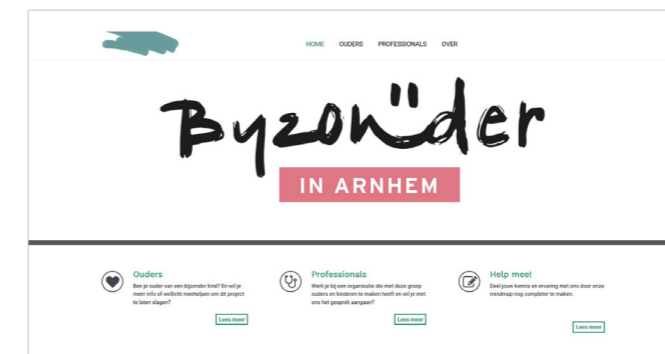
HOME OUDERS PROFESSIONALS OVER

Byzonüder

IN ARNHEM

Ouders

Ben je ouder van een bijzonder kind? En wil je meer info of wellicht meehelpen om dit project te laten slagen?

Lees meer

Professionals

Werk je bij een organisatie die met deze groep ouders en kinderen te maken heeft en wil je met ons het gesprek aangaan?

Lees meer

Help mee!

Deel jouw kennis en ervaring met ons door onze mindmap nog completer te maken.

Lees meer